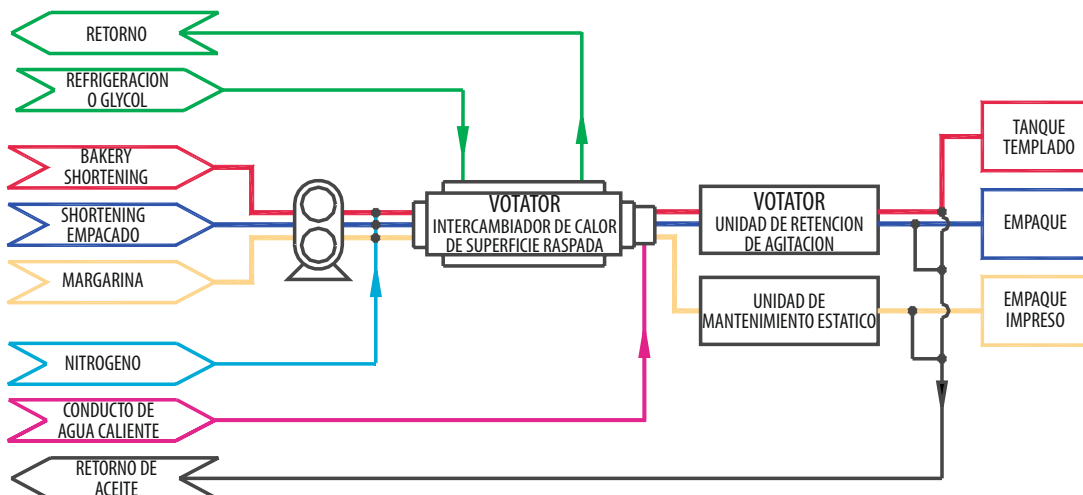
RETORNO

REFRIGERACION O GLYCOL

BAKERY SHORTENING

SHORTENING EMPACADO

MARGARINA

NITROGENO

CONDUCTO DE AGUA CALIENTE

RETORNO DE ACEITE

VOTATOR
INTERCAMBIADOR DE CALOR DE SUPERFICIE RASPADA

VOTATOR
UNIDAD DE RETENCION DE AGITACION

UNIDAD DE MANTENIMIENTO ESTATICO

TANQUE TEMPLADO

EMPAQUE

EMPAQUE IMPRESO